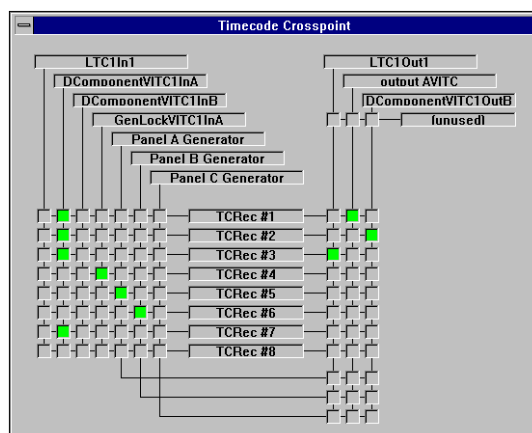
Timecode Crosspoint

LTC1In1
DComponentVITC1InA
DComponentVITC1InB
GenLockVITC1InA
Panel A Generator
Panel B Generator
Panel C Generator

LTC1Out1
output AVITC
DComponentVITC1OutB
(unused)

TCRec #1
TCRec #2
TCRec #3
TCRec #4
TCRec #5
TCRec #6
TCRec #7
TCRec #8